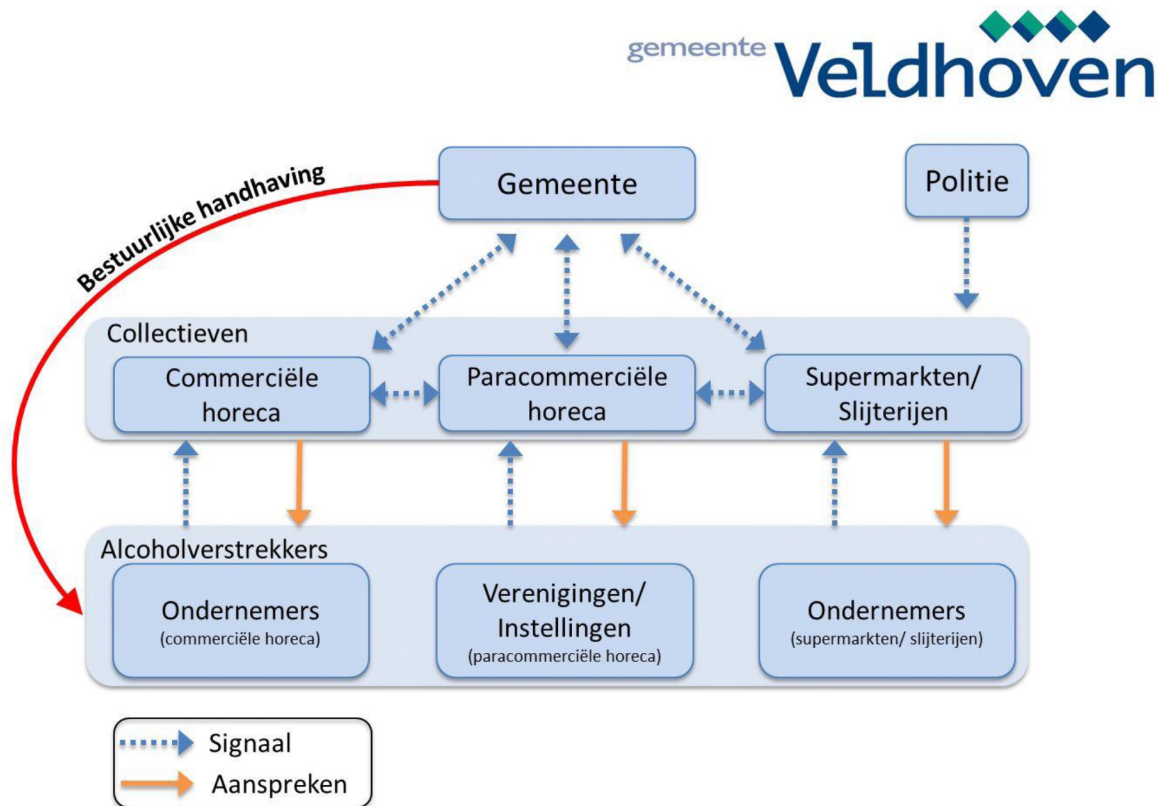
gemeente Veldhoven

Bestuurlijke handhaving

Gemeente

Politie

Collectieven

Commerciële horeca

Paracommerciële horeca

Supermarkten/ Slijterijen

Alcoholverstrekkers

Ondernemers
(commerciële horeca)

Verenigingen/ Instellingen
(paracommerciële horeca)

Ondernemers
(supermarkten/ slijterijen)

Signaal

Aanspreken